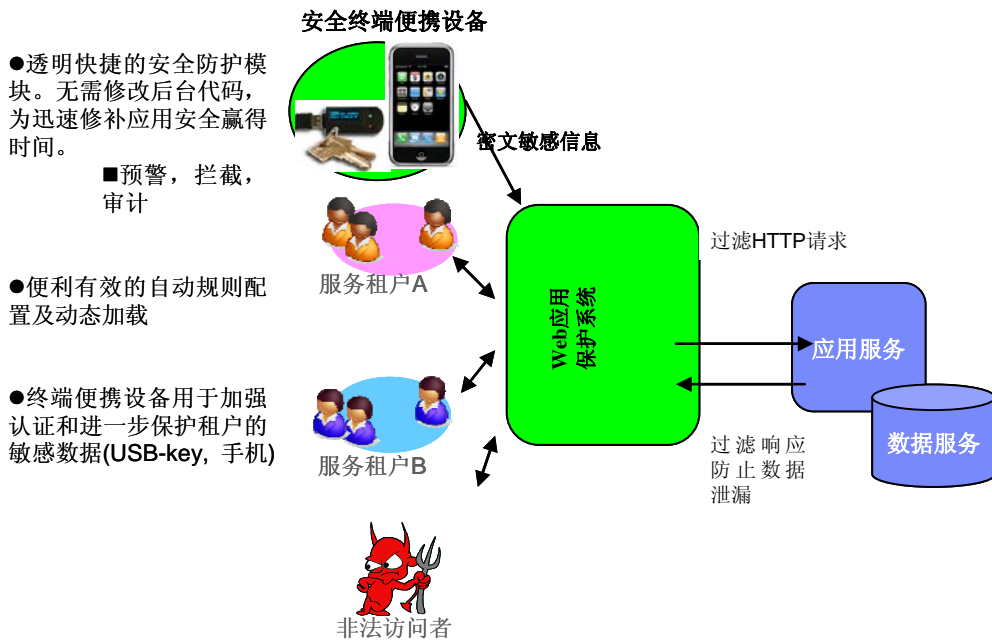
安全终端便携设备

●透明快捷的安全防护模块。无需修改后台代码，为迅速修补应用安全赢得时间。

■预警，拦截，审计

●便利有效的自动规则配置及动态加载

●终端便携设备用于加强认证和进一步保护租户的敏感数据(USB-key，手机)

密文敏感信息

服务租户A

服务租户B

非法访问者

Web应用保护系统

过滤HTTP请求

应用服务

数据服务

过滤响应防止数据泄漏